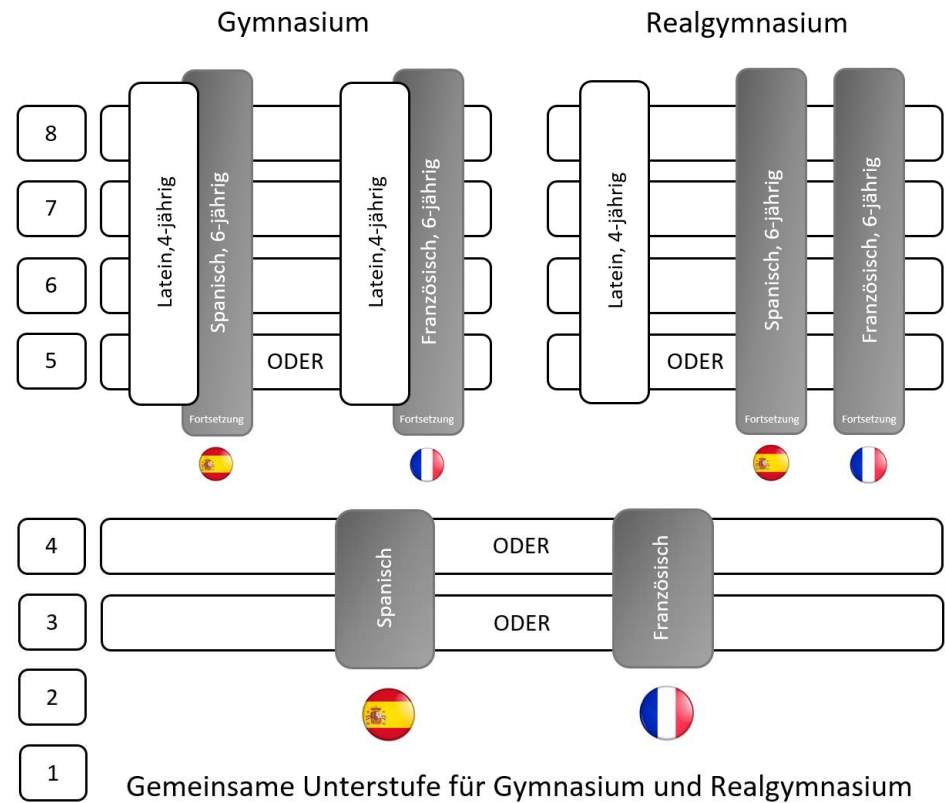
Gymnasium

Realgymnasium

8
7
6
5

Latein,4-jährig

Spanisch, 6-jährig

Fortsetzung

ODER

Latein,4-jährig

Französisch, 6-jährig

Fortsetzung

Latein, 4-jährig

ODER

Spanisch, 6-jährig

Fortsetzung

Französisch, 6-jährig

Fortsetzung

4
3
2
1

Spanisch

ODER

ODER

Französisch

Gemeinsame Unterstufe für Gymnasium und Realgymnasium